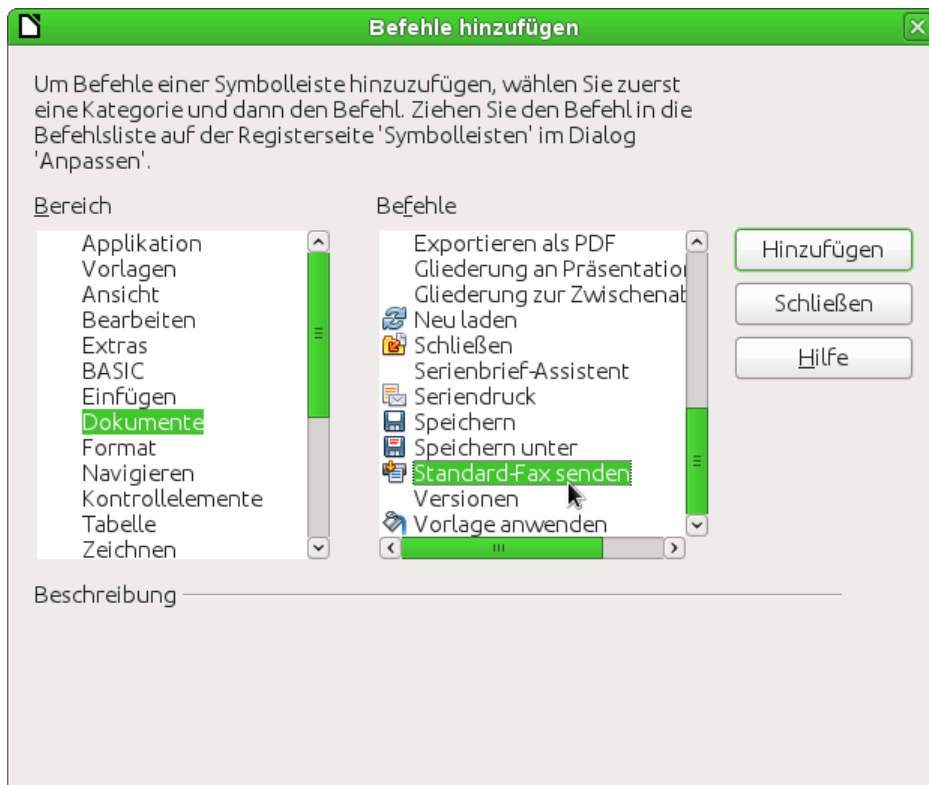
Befehle hinzufügen

Um Befehle einer Symbolleiste hinzuzufügen, wählen Sie zuerst eine Kategorie und dann den Befehl. Ziehen Sie den Befehl in die Befehlsliste auf der Registerseite 'Symbolleisten' im Dialog 'Anpassen'.

Bereich

Applikation
Vorlagen
Ansicht
Bearbeiten
Extras
BASIC
Einfügen
Dokumente
Format
Navigieren
Kontrollelemente
Tabelle
Zeichnen

Befehle

Exportieren als PDF
Gliederung an Präsentatio
Gliederung zur Zwischenab
Neu laden
Schließen
Serienbrief-Assistent
Seriendruck
Speichern
Speichern unter
Standard-Fax senden
Versionen
Vorlage anwenden

Hinzufügen
Schließen
Hilfe

Beschreibung